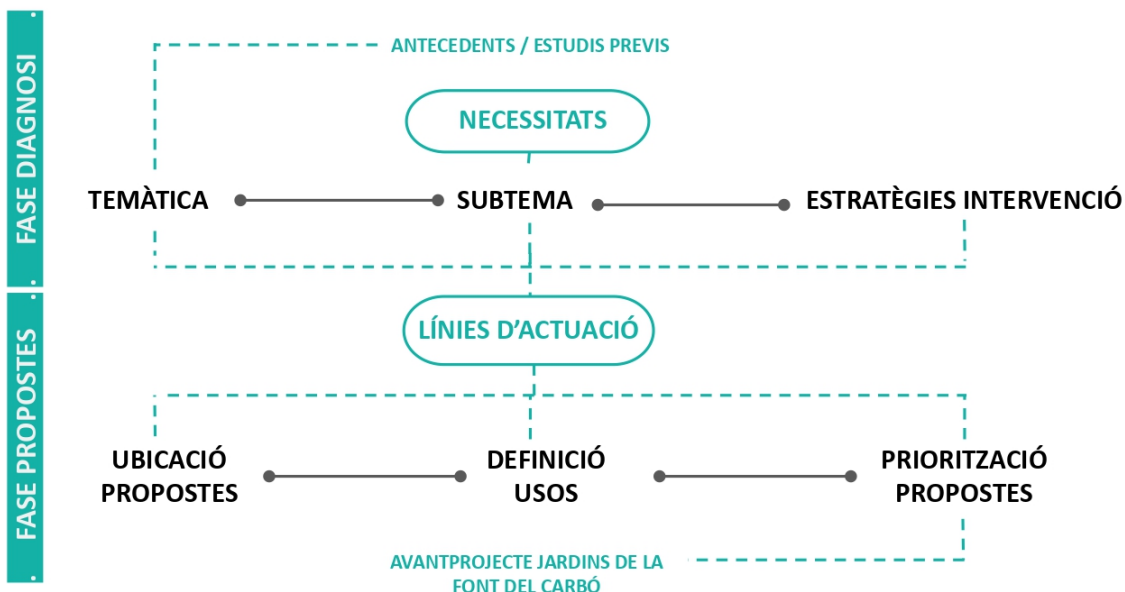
FASE DIAGNOSI

ANTECEDENTS / ESTUDIS PREVIS

NECESSITATS

TEMÀTICA

SUBTEMA

ESTRATÈGIES INTERVENCIÓ

FASE PROPOSTES

LÍNIES D'ACTUACIÓ

UBICACIÓ PROPOSTES

DEFINICIÓ USOS

PRIORITZACIÓ PROPOSTES

AVANTPROJECTE JARDINS DE LA FONT DEL CARBÓ